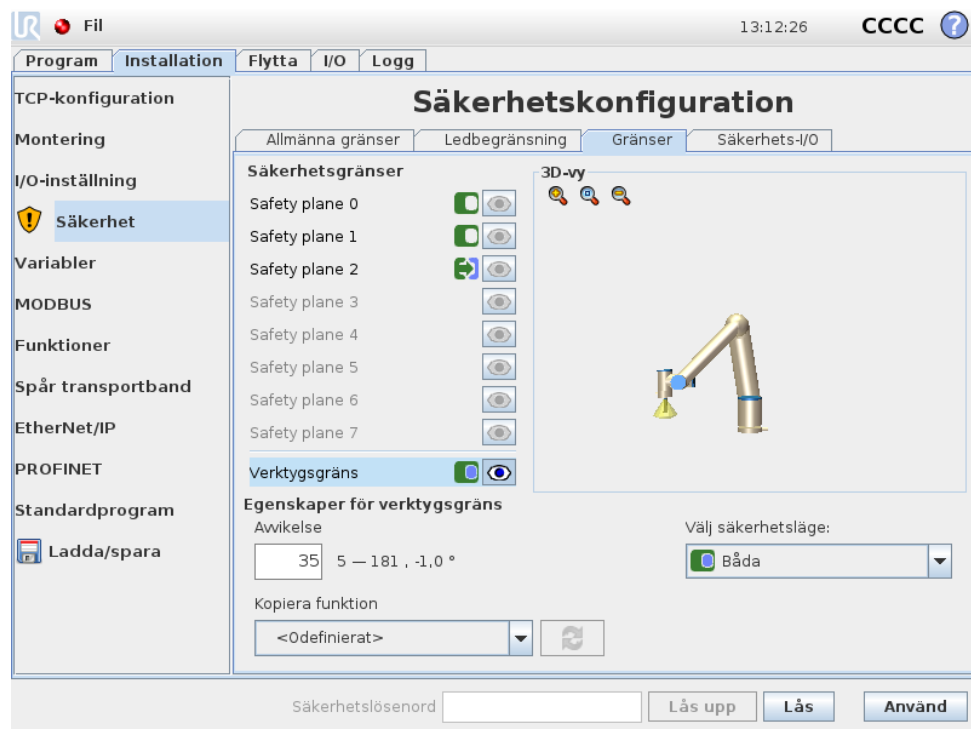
Fil

13:12:26 CCCC ?

Program | Installation | Flytta | I/O | Logg

TCP-konfiguration
Montering
I/O-inställning
Säkerhet
Variabler
MODBUS
Funktioner
Spår transportband
EtherNet/IP
PROFINET
Standardprogram
Ladda/spara

Säkerhetskonfiguration

Allmänna gränser | Ledbegränsning | Gränser | Säkerhets-I/O

Säkerhetsgränser
Safety plane 0
Safety plane 1
Safety plane 2
Safety plane 3
Safety plane 4
Safety plane 5
Safety plane 6
Safety plane 7
Verktygsgräns

3D-vy

Egenskaper för verktygsgräns
Avvikelse
35 5 — 181 , -1,0 °

Välj säkerhetsläge:
Båda

Kopiera funktion
<Odefinierat>

Säkerhetslösenord Lås upp Lås Använd